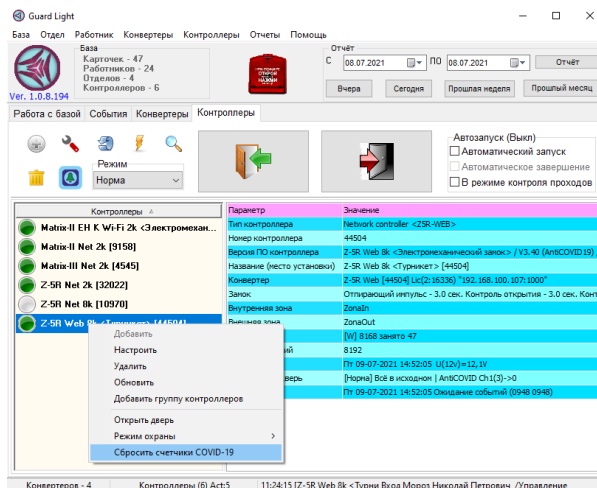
Guard Light

База Отдел Работник Конвертеры Контроллеры Отчеты Помощь

База
Карточек - 47
Работников - 24
Отделов - 4
Контроллеров - 6

Ver. 1.0.8.194

Отчёт
С 08.07.2021 ПО 08.07.2021 Отчёт

Вчера Сегодня Прошлая неделя Прошлый месяц

Работа с базой События Конвертеры Контроллеры

Режим
Норма

Автозапуск (Выкл)
Автоматический запуск
Автоматическое завершение
В режиме контроля проходов

| Контроллеры |
|---|
| Matrix-II EH K Wi-Fi 2k <Электромехан... |
| Matrix-II Net 2k [9158] |
| Matrix-III Net 2k [4545] |
| Z-5R Net 2k [32022] |
| Z-5R Net 8k [10970] |
| Z-5R Web 8k <Турникет> [44504] |

| Параметр | Значение |
|---|---|
| Тип контроллера | Network controller <Z5R-WEB> |
| Номер контроллера | 44504 |
| Версия ПО контроллера | Z-5R Web 8k <Электромеханический замок> / V3.40 (AntiCOVID19) |
| Название (место установки) | Z-5R Web 8k <Турникет> [44504] |
| Конвертер | Z-5R Web [44504] Lic(2:16336) "192.168.100.107:1000" |
| Замок | Отпирающий импульс - 3.0 сек. Контроль открытия - 3.0 сек. Конт |
| Внутренняя зона | ZonaIn |
| Внешняя зона | ZonaOut |
| | [W] 8168 занято 47 |
| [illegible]ий | 8192 |
| | Пт 09-07-2021 14:52:05 U(12v)=12,1V |
| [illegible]верь | [Норма] Всё в исходном | AntiCOVID Ch1(3)->0 |
| | Пт 09-07-2021 14:52:05 Ожидание событий (0948 0948) |

Добавить
Настроить
Удалить
Обновить
Добавить группу контроллеров
Открыть дверь
Режим охраны >
Сбросить счетчики COVID-19

Конвертеры - 4 Контроллеры (6) Act:5 11:24:15 [Z-5R Web 8k <Турни Вход Мороз Николай Петрович /Управление